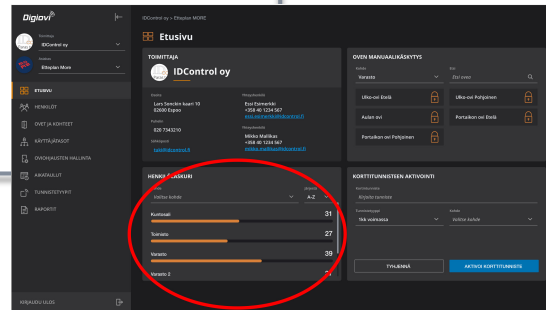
Digiovi

Toimittaja
IDControl oy

Kohde
Etsiyän Moni

ETUSIVU
HENKILÖT
OVET JA KOHTEET
KÄYTTÄJÄTASOT
OVIOHJAUSTEN HALLINTA
AIKATAULUT
TUNNISTETYYPIT
RAPORTIT

KIRJAUDU ULOS

IDControl oy > Etsiyän MORE

Etusivu

TOIMITTAJA
IDControl oy

Osoite
Lars Sonckin kaari 10
02600 Espoo

Puhelin
020 7343210

Sähköposti
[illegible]

Yhteyshenkilö
Essi Esimerkki
+358 40 1234 567
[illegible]

Yhteyshenkilö
Mikko Malliksa
+358 40 1234 567
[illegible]

HENKILÖLASKURI
Kohde
Valitse kohde
Järjestä
A-Z
Kuntosali 31
Toimisto 27
Varasto 39
Varasto 2

OVEN MANUAALIKÄSKYTYS
Kohde
Varasto
Etsi
Etsi ovea
Ulko-ovi Etelä
Ulko-ovi Pohjoinen
Aulan ovi
Portaikon ovi Etelä
Portaikon ovi Pohjoinen

KORTTITUNNISTEEN AKTIVOINTI
Kortin tunniste
Kirjoita tunniste
Tunnistetyyppi
Yksi voimassa
Kohde
Valitse kohde
TYHJENNÄ
AKTIVOI KORTTITUNNISTE